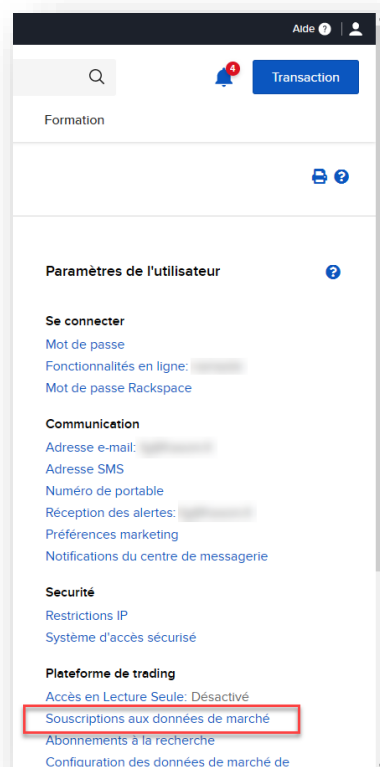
Aide

4

Transaction

Formation

Paramètres de l'utilisateur

Se connecter

Mot de passe

Fonctionnalités en ligne: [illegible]

Mot de passe Rackspace

Communication

Adresse e-mail: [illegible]

Adresse SMS

Numéro de portable

Réception des alertes: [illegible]

Préférences marketing

Notifications du centre de messagerie

Securité

Restrictions IP

Système d'accès sécurisé

Plateforme de trading

Accès en Lecture Seule: Désactivé

Souscriptions aux données de marché

Abonnements à la recherche

Configuration des données de marché de